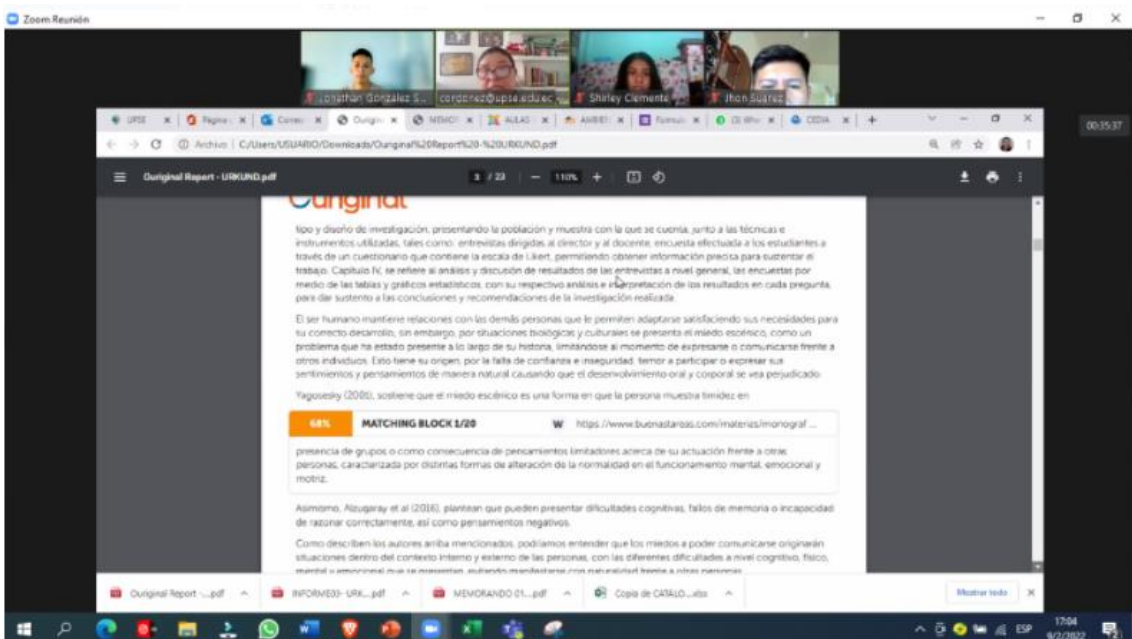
Zoom Reunión

Jonathan González S... | cordonez@upse.edu.ec | Shirley Clemente | Jhon Suarez

00:35:37

Archivo | C:/Users/USUARIO/Downloads/Ouriginal%20Report%20-%20URKUND.pdf

Ouriginal Report - URKUND.pdf

3 / 23 | 110%

Ouriginal

tipo y diseño de investigación, presentando la población y muestra con la que se cuenta, junto a las técnicas e instrumentos utilizadas, tales como: entrevistas dirigidas al director y al docente, encuesta efectuada a los estudiantes a través de un cuestionario que contiene la escala de Likert, permitiendo obtener información precisa para sustentar el trabajo. Capítulo IV, se refiere al análisis y discusión de resultados de las entrevistas a nivel general, las encuestas por medio de las tablas y gráficos estadísticos, con su respectivo análisis e interpretación de los resultados en cada pregunta, para dar sustento a las conclusiones y recomendaciones de la investigación realizada.

El ser humano mantiene relaciones con las demás personas que le permiten adaptarse satisfaciendo sus necesidades para su correcto desarrollo, sin embargo, por situaciones biológicas y culturales se presenta el miedo escénico, como un problema que ha estado presente a lo largo de su historia, limitándose al momento de expresarse o comunicarse frente a otros individuos. Esto tiene su origen, por la falta de confianza e inseguridad, temor a participar o expresar sus sentimientos y pensamientos de manera natural causando que el desenvolvimiento oral y corporal se vea perjudicado.

Yagosesky (2000), sostiene que el miedo escénico es una forma en que la persona muestra timidez en

68% MATCHING BLOCK 1/20 W https://www.buenastareas.com/materias/monograf ...

presencia de grupos o como consecuencia de pensamientos limitadores acerca de su actuación frente a otras personas, caracterizada por distintas formas de alteración de la normalidad en el funcionamiento mental, emocional y motriz.

Asimismo, Alzugaray et al (2016), plantean que pueden presentar dificultades cognitivas, fallos de memoria o incapacidad de razonar correctamente, así como pensamientos negativos.

Como describen los autores arriba mencionados, podríamos entender que los miedos a poder comunicarse originarán situaciones dentro del contexto interno y externo de las personas, con las diferentes dificultades a nivel cognitivo, físico, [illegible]

Ouriginal Report -...pdf | INFORME03- URK....pdf | MEMORANDO 01....pdf | Copia de CATALO....xlsx | Mostrar todo

ESP 17:04 9/2/2022